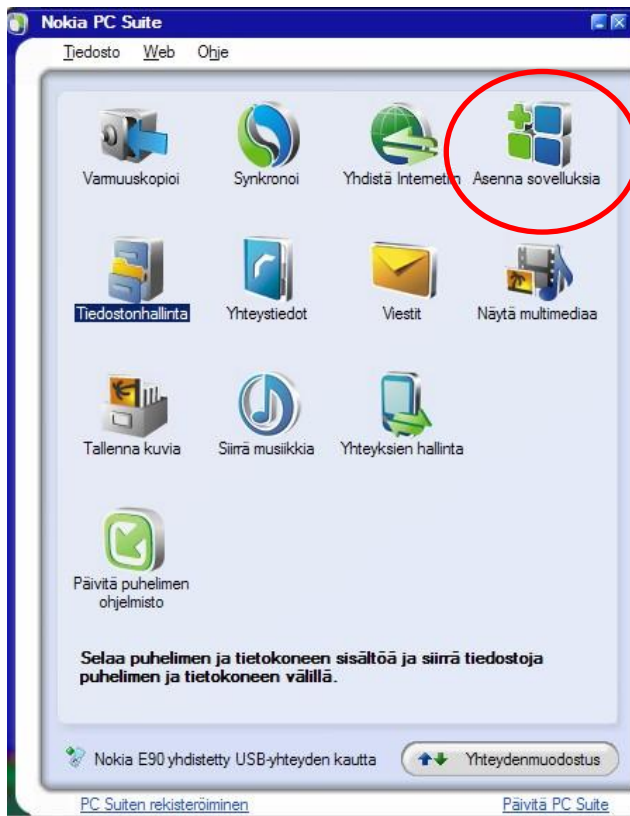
Nokia PC Suite

Tiedosto Web Ohje

Varmuuskopioi
Synkronoi
Yhdistä Internetiin
Asenna sovelluksia

Tiedostonhallinta
Yhteystiedot
Viestit
Näytä multimediaa

Tallenna kuvia
Siirrä musiikkia
Yhteyksien hallinta

Päivitä puhelimen ohjelmisto

Selaa puhelimen ja tietokoneen sisältöä ja siirrä tiedostoja puhelimen ja tietokoneen välillä.

Nokia E90 yhdistetty USB-yhteyden kautta
Yhteydenmuodostus

PC Suiten rekisteröiminen
Päivitä PC Suite